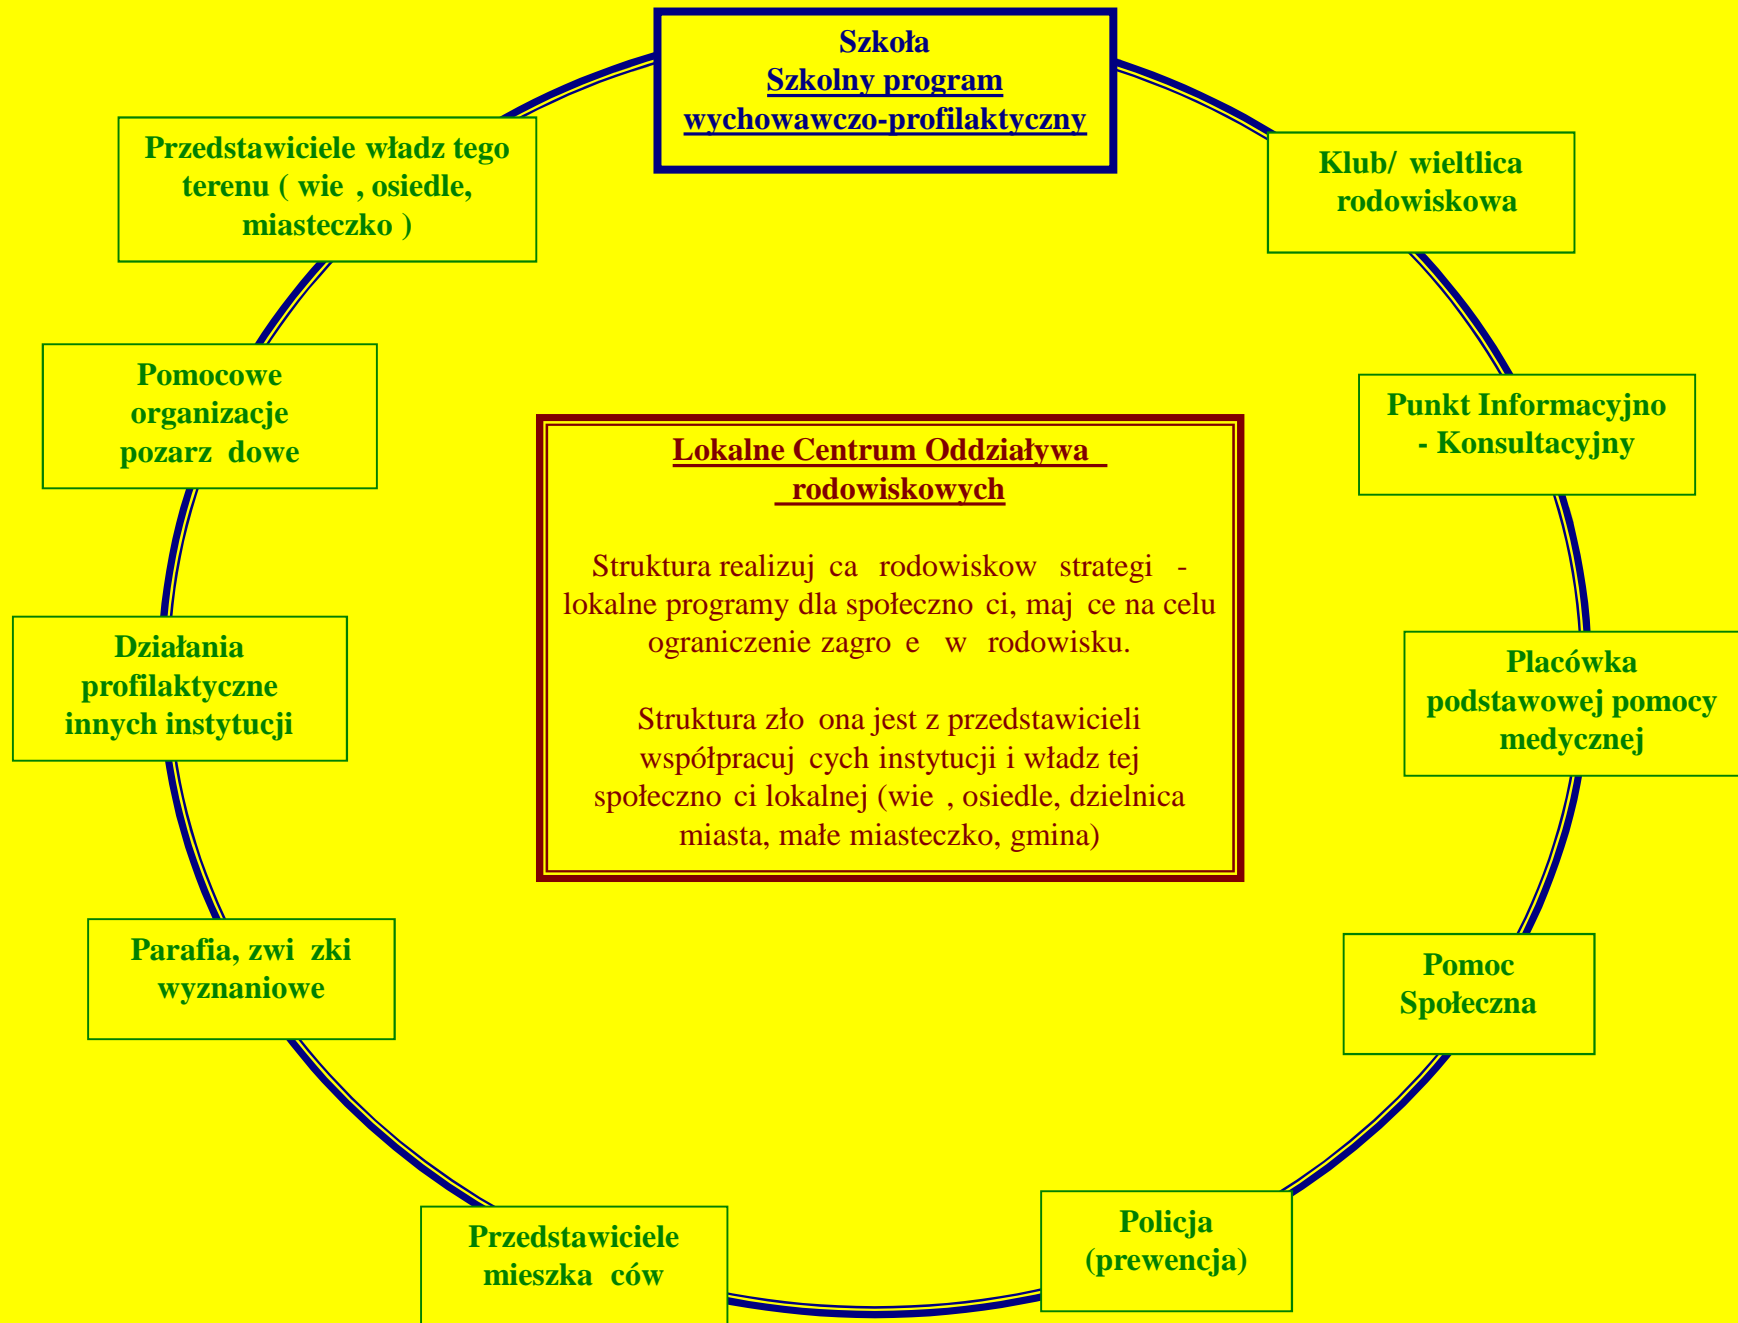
Szkoła
Szkolny program wychowawczo-profilaktyczny

Klub/ wieltlica rodowiskowa

Punkt Informacyjno - Konsultacyjny

Placówka podstawowej pomocy medycznej

Pomoc Społeczna

Policja (prewencja)

Przedstawiciele mieszka ców

Parafia, zwi zki wyznaniowe

Działania profilaktyczne innych instytucji

Pomocowe organizacje pozarz dowe

Przedstawiciele władz tego terenu ( wie , osiedle, miasteczko )

Lokalne Centrum Oddziaływa rodowiskowych

Struktura realizuj ca rodowiskow strategi - lokalne programy dla społeczno ci, maj ce na celu ograniczenie zagro e w rodowisku.

Struktura zło ona jest z przedstawicieli współpracuj cych instytucji i władz tej społeczno ci lokalnej (wie , osiedle, dzielnica miasta, małe miasteczko, gmina)